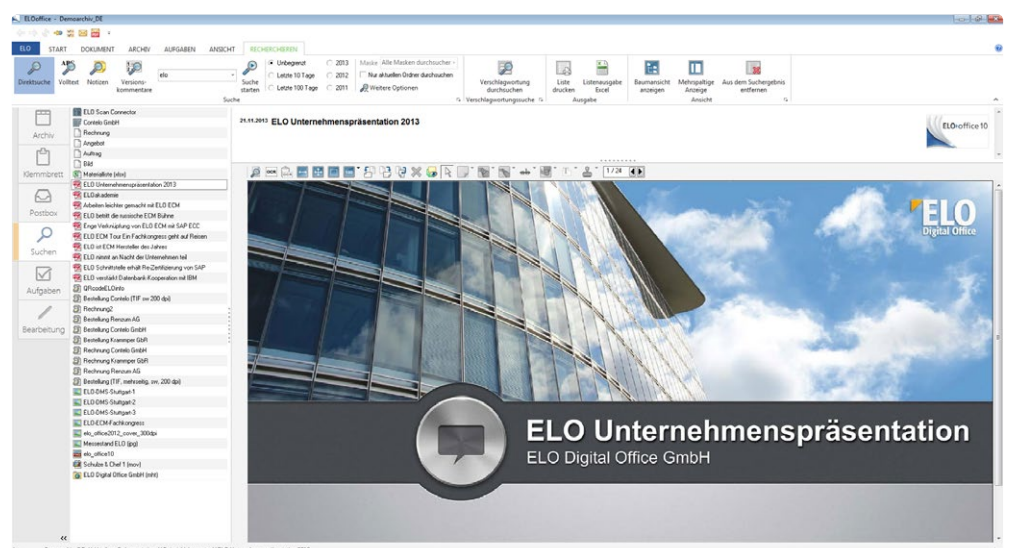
ELOoffice - Demoarchiv_DE

ELO START DOKUMENT ARCHIV AUFGABEN ANSICHT RECHERCHIEREN

Direktsuche Volltext Notizen Versionskommentare elo Suche starten Unbegrenzt Letzte 10 Tage Letzte 100 Tage 2013 2012 2011 Maske Alle Masken durchsuchen Nur aktuellen Ordner durchsuchen Weitere Optionen Verschlagwortung durchsuchen Liste drucken Listenausgabe Excel Baumansicht anzeigen Mehrspaltige Anzeige Aus dem Suchergebnis entfernen

Suche Verschlagwortungssuche Ausgabe Ansicht

Archiv
Klemmbrett
Postbox
Suchen
Aufgaben
Bearbeitung

ELO Scan Connector
Contelo GmbH
Rechnung
Angebot
Auftrag
Bild
Materialliste (xlsx)
ELO Unternehmenspräsentation 2013
ELOakademie
Arbeiten leichter gemacht mit ELO ECM
ELO betritt die russische ECM Bühne
Enge Verknüpfung von ELO ECM mit SAP ECC
ELO ECM Tour Ein Fachkongress geht auf Reisen
ELO ist ECM Hersteller des Jahres
ELO nimmt an Nacht der Unternehmen teil
ELO Schnittstelle erhält Re-Zertifizierung von SAP
ELO verstärkt Datenbank-Kooperation mit IBM
QRcodeELOinfo
Bestellung Contelo (TIF sw 200 dpi)
Rechnung2
Bestellung Renzum AG
Bestellung Contelo GmbH
Bestellung Krammper GbR
Rechnung Contelo GmbH
Rechnung Krammper GbR
Rechnung Renzum AG
Bestellung (TIF, mehrseitig, sw, 200 dpi)
ELO-DMS-Stuttgart-1
ELO-DMS-Stuttgart-2
ELO-DMS-Stuttgart-3
ELO-ECM-Fachkongress
elo_office2012_cover_300dpi
Messestand ELO (jpg)
elo_office10
Schulze & Chef 1 (mov)
ELO Digital Office GmbH (mht)

21.11.2013 ELO Unternehmenspräsentation 2013

ELOoffice 10

1 / 28

ELO Digital Office

ELO Unternehmenspräsentation
ELO Digital Office GmbH